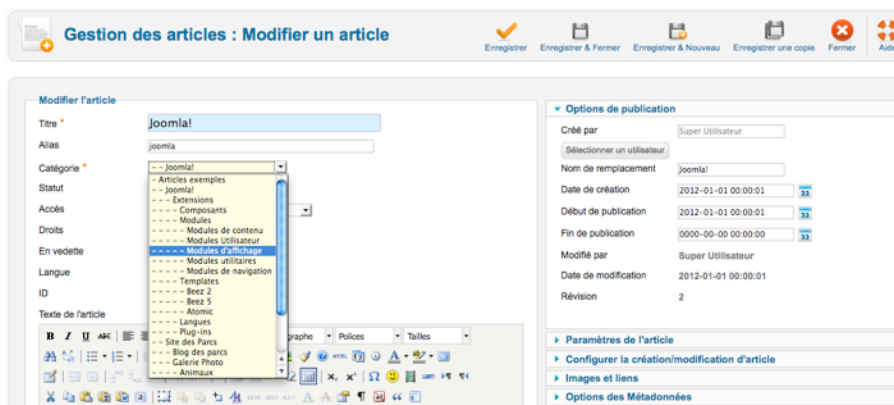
Gestion des articles : Modifier un article

Enregistrer
Enregistrer & Fermer
Enregistrer & Nouveau
Enregistrer une copie
Fermer
Aide

Modifier l'article

Titre *
Joomla!

Alias
joomla

Catégorie *
- - Joomla!

- Articles exemples
- - Joomla!
- - - Extensions
- - - - Composants
- - - - Modules
- - - - - Modules de contenu
- - - - - Modules Utilisateur
- - - - - Modules d'affichage
- - - - - Modules utilitaires
- - - - - Modules de navigation
- - - - Templates
- - - - - Beez 2
- - - - - Beez 5
- - - - - Atomic
- - - - Langues
- - - - Plug-ins
- - Site des Parcs
- - - Blog des parcs
- - - Galerie Photo
- - - - Animaux

Statut
Accès
Droits
En vedette
Langue
ID
Texte de l'article

graphe
Polices
Tailles

Options de publication

Créé par
Super Utilisateur
Sélectionner un utilisateur

Nom de remplacement
Joomla!

Date de création
2012-01-01 00:00:01

Début de publication
2012-01-01 00:00:01

Fin de publication
0000-00-00 00:00:00

Modifié par
Super Utilisateur

Date de modification
2012-01-01 00:00:01

Révision
2

Paramètres de l'article
Configurer la création/modification d'article
Images et liens
Options des Métadonnées